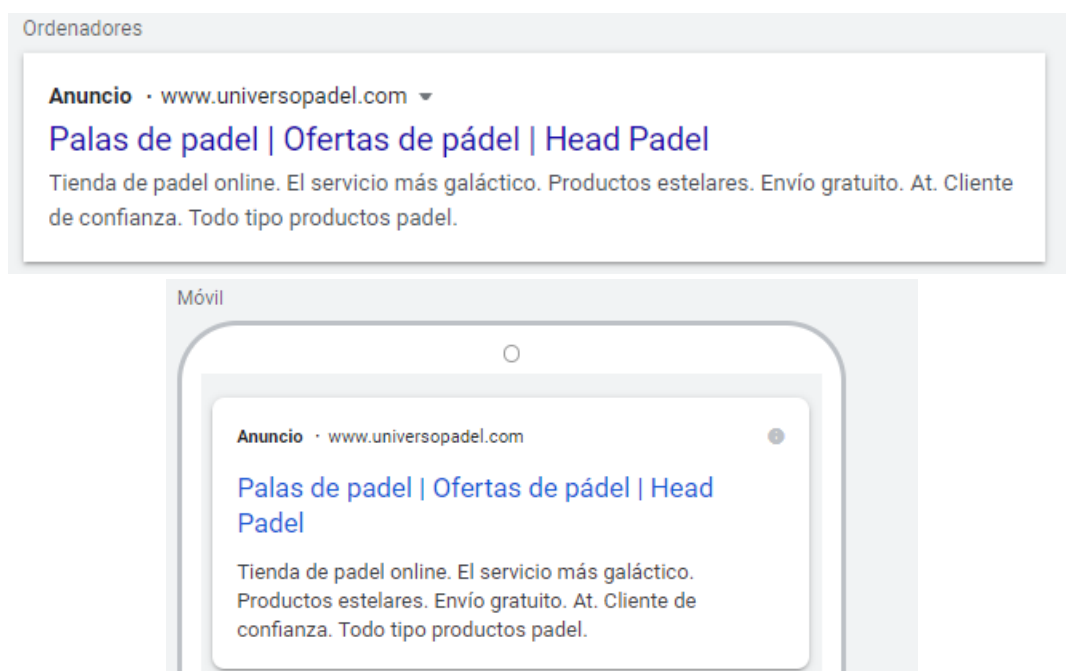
Ordenadores

Anuncio · www.universopadel.com

Palas de padel | Ofertas de pádel | Head Padel

Tienda de padel online. El servicio más galáctico. Productos estelares. Envío gratuito. At. Cliente de confianza. Todo tipo productos padel.

Móvil

Anuncio · www.universopadel.com

Palas de padel | Ofertas de pádel | Head Padel

Tienda de padel online. El servicio más galáctico. Productos estelares. Envío gratuito. At. Cliente de confianza. Todo tipo productos padel.